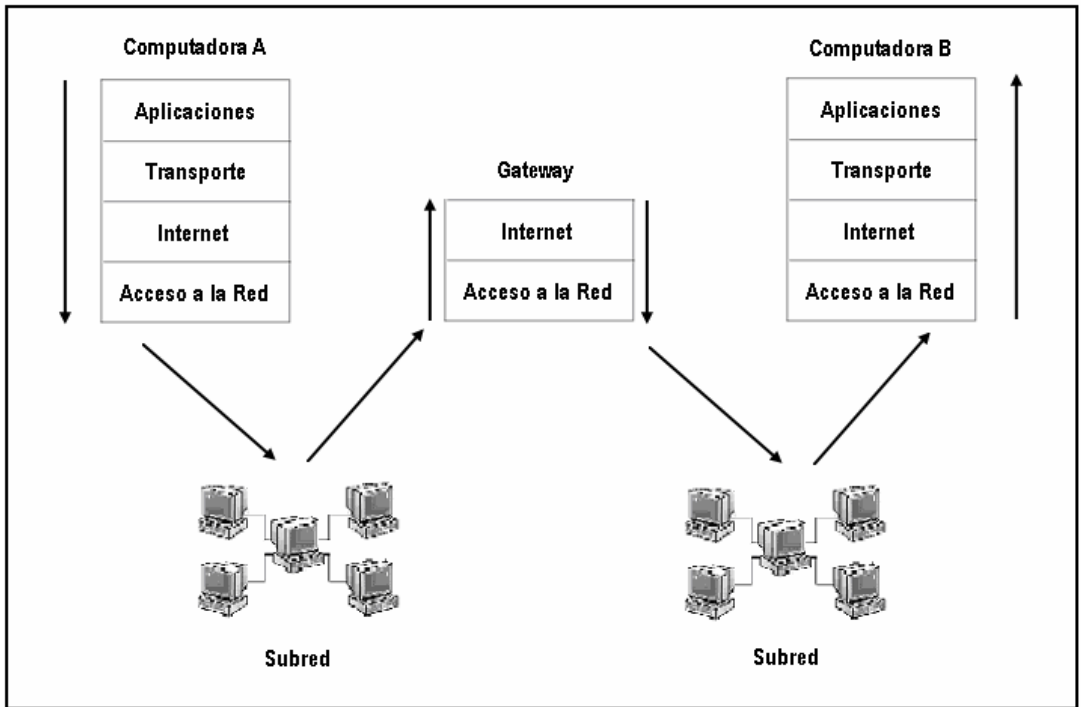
Computadora A

| Aplicaciones |
|---|
| Transporte |
| Internet |
| Acceso a la Red |

Gateway

| Internet |
|---|
| Acceso a la Red |

Computadora B

| Aplicaciones |
|---|
| Transporte |
| Internet |
| Acceso a la Red |

Subred

Subred